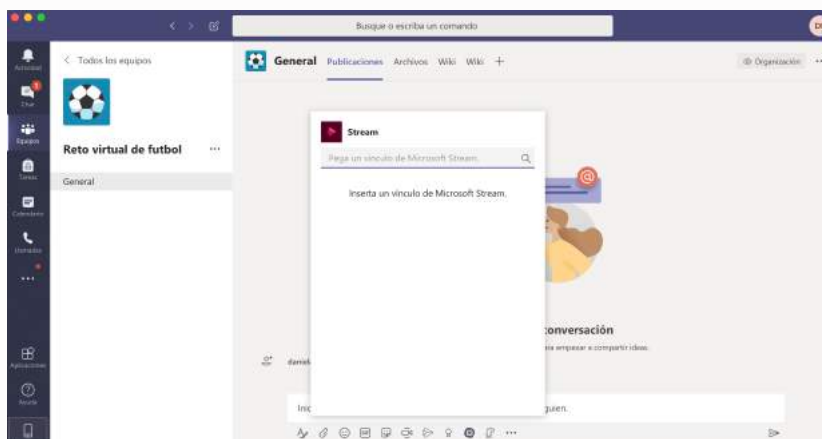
Busque o escriba un comando

Actividad
Chat
Equipos
Tareas
Calendario
Llamadas
...
Aplicaciones
Ayuda

< Todos los equipos

Reto virtual de futbol ...

General

General Publicaciones Archivos Wiki Wiki +

Organización

Stream

Pega un vínculo de Microsoft Stream.

Inserta un vínculo de Microsoft Stream.

conversación

para empezar a compartir ideas.

daniel

Inic

guien.